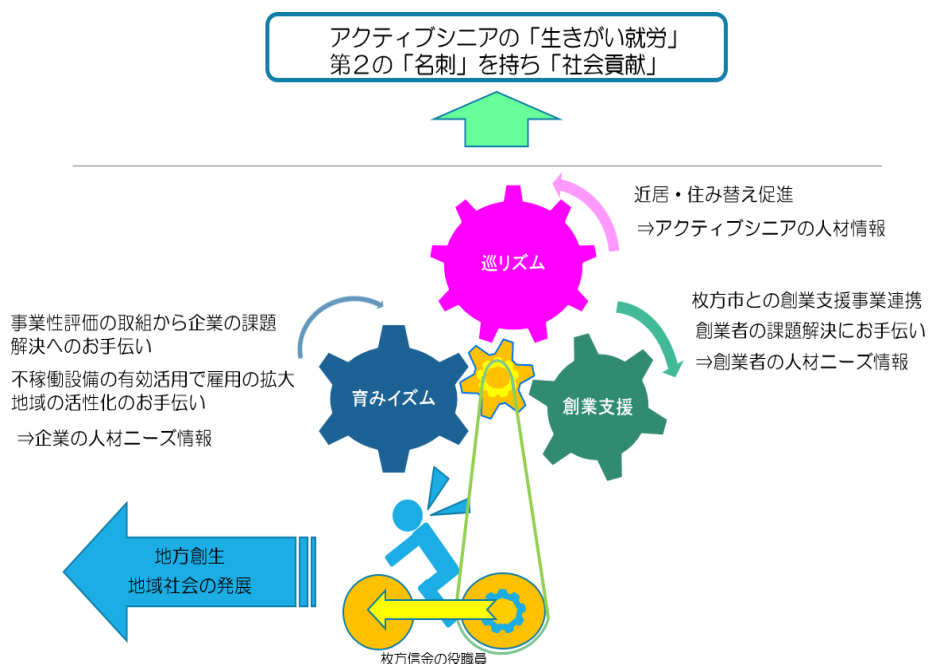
アクティブシニアの「生きがい就労」
第２の「名刺」を持ち「社会貢献」

近居・住み替え促進
⇒アクティブシニアの人材情報

巡リズム

枚方市との創業支援事業連携
創業者の課題解決にお手伝い
⇒創業者の人材ニーズ情報

事業性評価の取組から企業の課題解決へのお手伝い
不稼働設備の有効活用で雇用の拡大
地域の活性化のお手伝い
⇒企業の人材ニーズ情報

育みイズム

創業支援

地方創生
地域社会の発展

枚方信金の役職員